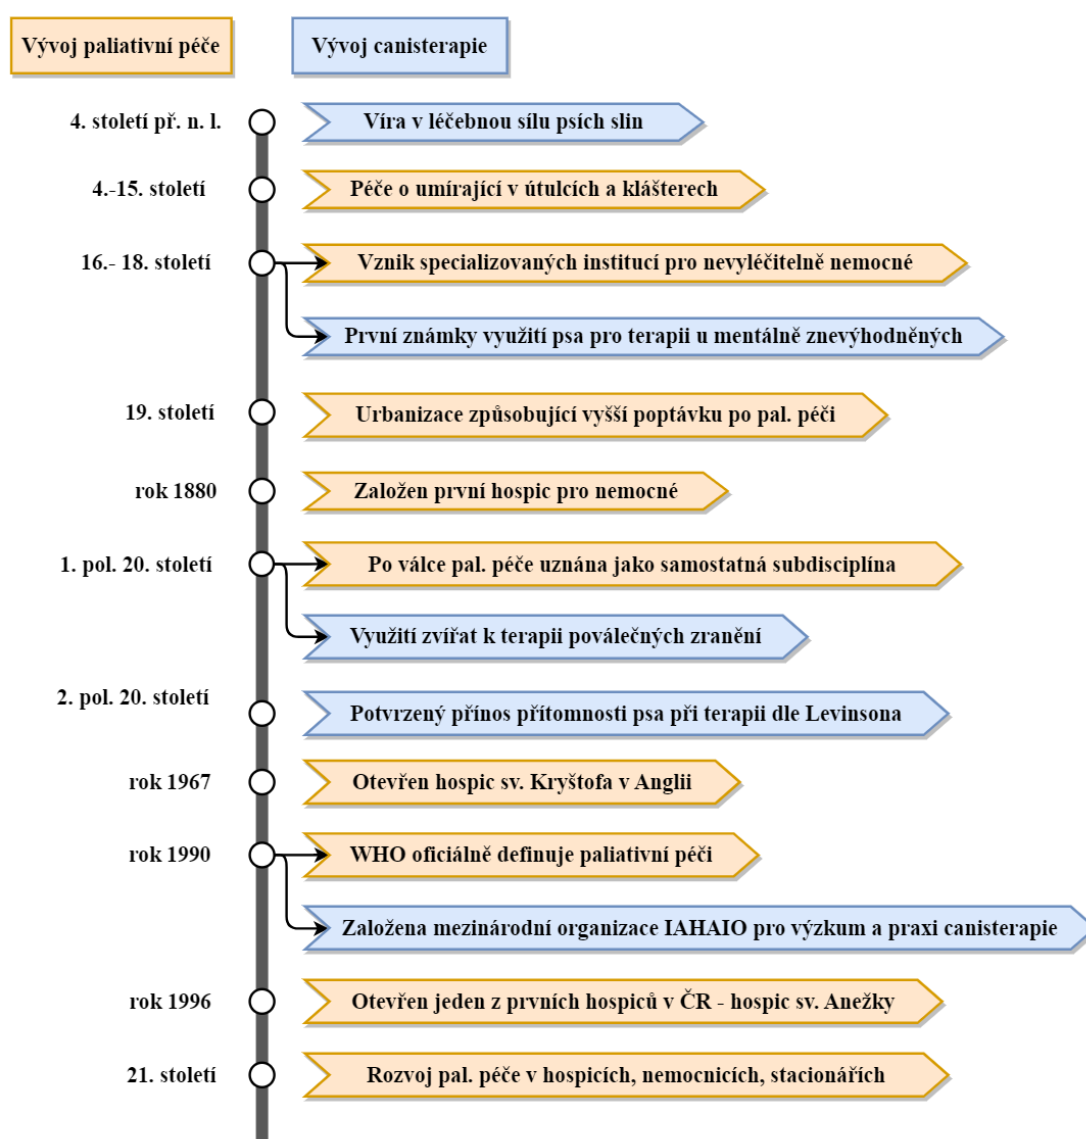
Vývoj paliativní péče

Vývoj canisterapie

4. století př. n. l.
Víra v léčebnou sílu psích slin

4.-15. století
Péče o umírající v útulcích a klášterech

16.- 18. století
Vznik specializovaných institucí pro nevyléčitelně nemocné

První známky využití psa pro terapii u mentálně znevýhodněných

19. století
Urbanizace způsobující vyšší poptávku po pal. péči

rok 1880
Založen první hospic pro nemocné

1. pol. 20. století
Po válce pal. péče uznána jako samostatná subdisciplína

Využití zvířat k terapii poválečných zranění

2. pol. 20. století
Potvrzený přínos přítomnosti psa při terapii dle Levinsona

rok 1967
Otevřen hospic sv. Kryštofa v Anglii

rok 1990
WHO oficiálně definuje paliativní péči

Založena mezinárodní organizace IAHAIO pro výzkum a praxi canisterapie

rok 1996
Otevřen jeden z prvních hospiců v ČR - hospic sv. Anežky

21. století
Rozvoj pal. péče v hospicích, nemocnicích, stacionářích